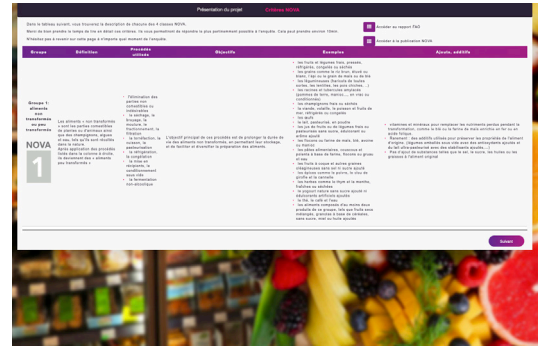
Présentation du projet Critères NOVA

Dans le tableau suivant, vous trouverez la description de chacune des 4 classes NOVA.

Merci de bien prendre le temps de lire en détail ces critères. Ils vous permettront de répondre le plus pertinemment possible à l'enquête. Cela peut prendre environ 10min.

N'hésitez pas à revenir sur cette page à n'importe quel moment de l'enquête.

Accéder au rapport FAO

Accéder à la publication NOVA

| Groupe | Définition | Procédés utilisés | Objectifs | Exemples | Ajouts, additifs |
|---|---|---|---|---|---|
| Groupe 1: aliments non transformés ou peu transformés NOVA 1 | Les aliments « non transformés » sont les parties comestibles de plantes ou d'animaux ainsi que des champignons, algues et eau, tels qu'ils sont récoltés dans la nature. Après application des procédés listés dans la colonne à droite, on dénomment des « aliments peu transformés » | - l'élimination des parties non comestibles ou indésirables - le séchage, le broyage, le moulure, le fractionnement, la filtration - la torréfaction, la cuisson, la pasteurisation - la réfrigération, la congélation - la mise en récipients, le conditionnement sous vide - la fermentation non-alcoolique | L'objectif principal de ces procédés est de prolonger la durée de vie des aliments non transformés, en permettant leur stockage, et de faciliter et diversifier la préparation des aliments | - les fruits et légumes frais, pressés, réfrigérés, congelés ou séchés - les grains comme le riz brun, étuvé ou blanc, l'épi ou le grain de maïs ou de blé - les légumineuses (haricots de toutes sortes, les lentilles, les pois chiches, ...) - les racines et tubercules amylacés (pommes de terre, manioc, ... en vrac ou conditionnés) - les champignons frais ou séchés - la viande, volaille, le poisson et fruits de mer, réfrigérés ou congelés - le lait, pasteurisé, en poudre - les jus de fruits ou de légumes frais ou pasteurisés sans sucre, édulcorant ou arôme ajouté - les flocons ou farine de maïs, blé, avoine ou manioc - les pâtes alimentaires, couscous et polenta à base de farine, flocons ou gruau et eau - les fruits à coque et autres graines oléagineuses sans sel ni sucre ajouté - les épices comme le poivre, le clou de girofle et la cannelle - les herbes comme le thym et la menthe, fraîches ou séchées - le yogourt nature sans sucre ajouté ni édulcorants artificiels ajoutés - le thé, le café et l'eau - les aliments composés d'au moins deux produits de ce groupe, tels que fruits secs mélangés, granolas à base de céréales, sans sucre, miel ou huile ajoutés | - vitamines et minéraux pour remplacer les nutriments perdus pendant la transformation, comme le blé ou la farine de maïs enrichie en fer ou en acide folique - Rarement : des additifs utilisés pour préserver les propriétés de l'aliment d'origine. (Aliments emballés sous vide avec des antioxydants ajoutés et du lait ultra-pasteurisé avec des stabilisants ajoutés, ...) - Pas d'ajout de substances telles que le sel, le sucre, les huiles ou les graisses à l'aliment original |

Suivant